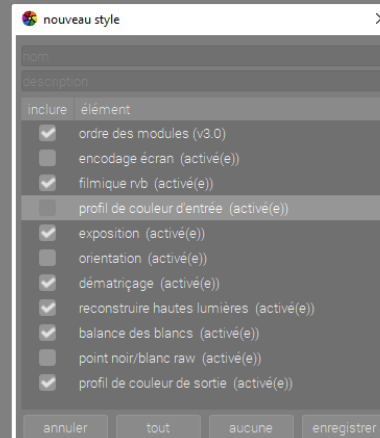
nouveau style

nom

description

| inclure | élément |
|---|---|
| ✔ | ordre des modules (v3.0) |
| | encodage écran (activé(e)) |
| ✔ | filmique rvb (activé(e)) |
| | profil de couleur d'entrée (activé(e)) |
| ✔ | exposition (activé(e)) |
| | orientation (activé(e)) |
| ✔ | dématriçage (activé(e)) |
| ✔ | reconstruire hautes lumières (activé(e)) |
| ✔ | balance des blancs (activé(e)) |
| | point noir/blanc raw (activé(e)) |
| ✔ | profil de couleur de sortie (activé(e)) |

annuler tout aucune enregistrer